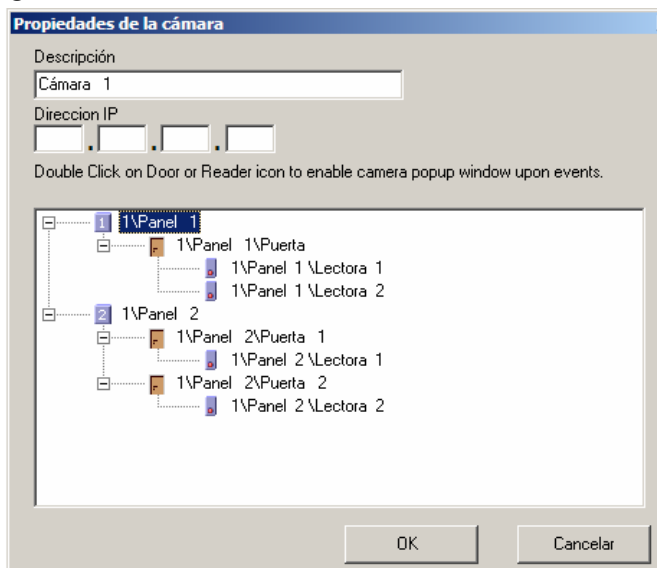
Propiedades de la cámara

Descripción

Cámara 1

Direccion IP

. . .

Double Click on Door or Reader icon to enable camera popup window upon events.

1 1\Panel 1
1\Panel 1\Puerta
1\Panel 1 \Lectora 1
1\Panel 1 \Lectora 2
2 1\Panel 2
1\Panel 2\Puerta 1
1\Panel 2 \Lectora 1
1\Panel 2\Puerta 2
1\Panel 2 \Lectora 2

OK

Cancelar